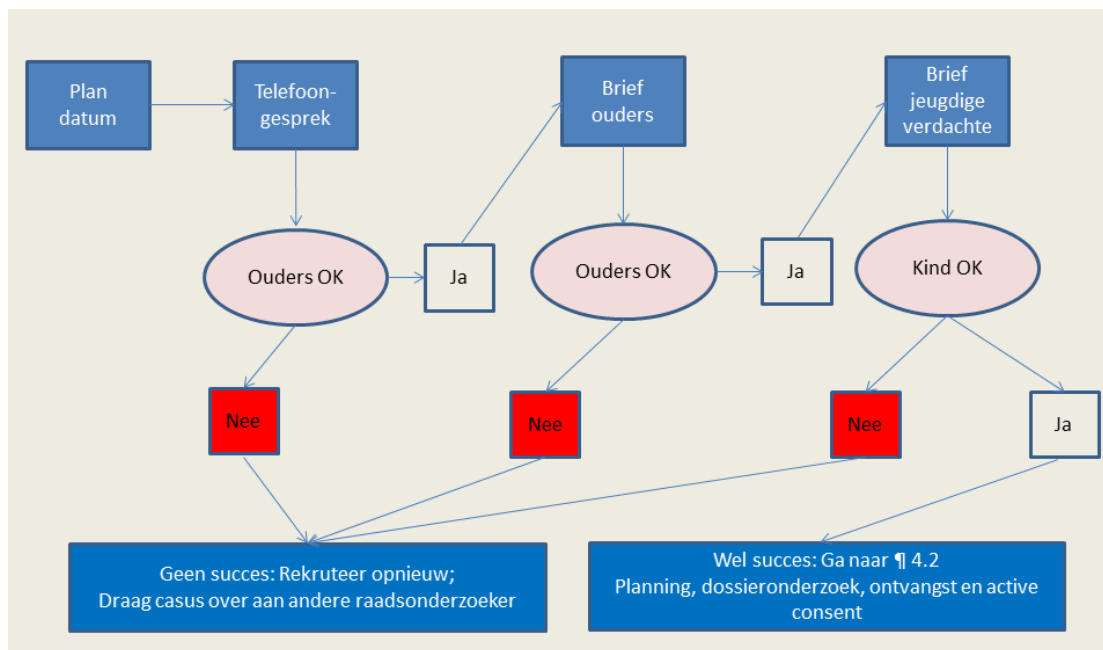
Plan datum

Telefoongesprek

Brief ouders

Brief jeugdige verdachte

Ouders OK

Ja

Ouders OK

Ja

Kind OK

Nee

Nee

Nee

Ja

Geen succes: Rekruteer opnieuw; Draag casus over aan andere raadsonderzoeker

Wel succes: Ga naar ¶ 4.2 Planning, dossieronderzoek, ontvangst en active consent